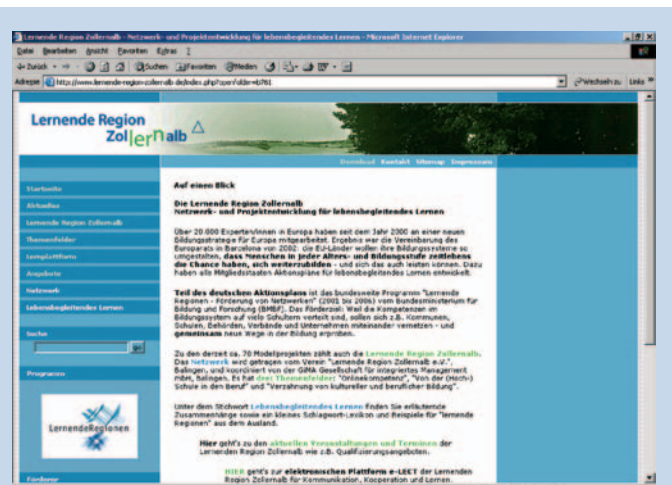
Lernende Region Zollernalb - Netzwerk- und Projektentwicklung für lebensbegleitendes Lernen - Microsoft Internet Explorer

Datei Bearbeiten Ansicht Favoriten Extras ?

Zurück Suchen Favoriten Medien

Adresse http://www.lernende-region-zollernalb.de/index.php?open=wb761

Wechseln zu Links

Lernende Region Zollernalb

Download Kontakt Sitemap Impressum

Startseite
Aktuelles
Lernende Region Zollernalb
Themenfelder
Lernplattform
Angebote
Netzwerk
Lebensbegleitendes Lernen

Suche

Programm

LernendeRegionen

Förderer

Auf einen Blick

Die Lernende Region Zollernalb
Netzwerk- und Projektentwicklung für lebensbegleitendes Lernen

Über 20.000 Experten/innen in Europa haben seit dem Jahr 2000 an einer neuen Bildungsstrategie für Europa mitgearbeitet. Ergebnis war die Vereinbarung des Europarats in Barcelona von 2002: die EU-Länder wollen ihre Bildungssysteme so umgestalten, dass Menschen in jeder Alters- und Bildungsstufe zeitlebens die Chance haben, sich weiterzubilden - und sich das auch leisten können. Dazu haben alle Mitgliedsstaaten Aktionspläne für lebensbegleitendes Lernen entwickelt.

Teil des deutschen Aktionsplans ist das bundesweite Programm "Lernende Regionen - Förderung von Netzwerken" (2001 bis 2006) vom Bundesministerium für Bildung und Forschung (BMBF). Das Förderziel: Weil die Kompetenzen im Bildungssystem auf viele Schultern verteilt sind, sollen sich z.B. Kommunen, Schulen, Behörden, Verbände und Unternehmen miteinander vernetzen - und gemeinsam neue Wege in der Bildung erproben.

Zu den derzeit ca. 70 Modellprojekten zählt auch die Lernende Region Zollernalb. Das Netzwerk wird getragen vom Verein "Lernende Region Zollernalb e.V.", Balingen, und koordiniert von der GIMA Gesellschaft für integriertes Management mbH, Balingen. Es hat drei Themenfelder: "Onlinekompetenz", "Von der (Hoch-) Schule in den Beruf" und "Verzahnung von kultureller und beruflicher Bildung".

Unter dem Stichwort Lebensbegleitendes Lernen finden Sie erläuternde Zusammenhänge sowie ein kleines Schlagwort-Lexikon und Beispiele für "lernende Regionen" aus dem Ausland.

Hier geht's zu den aktuellen Veranstaltungen und Terminen der Lernenden Region Zollernalb wie z.B. Qualifizierungsangeboten.

HIER geht's zur elektronischen Plattform e-LECT der Lernenden Region Zollernalb für Kommunikation, Kooperation und Lernen.